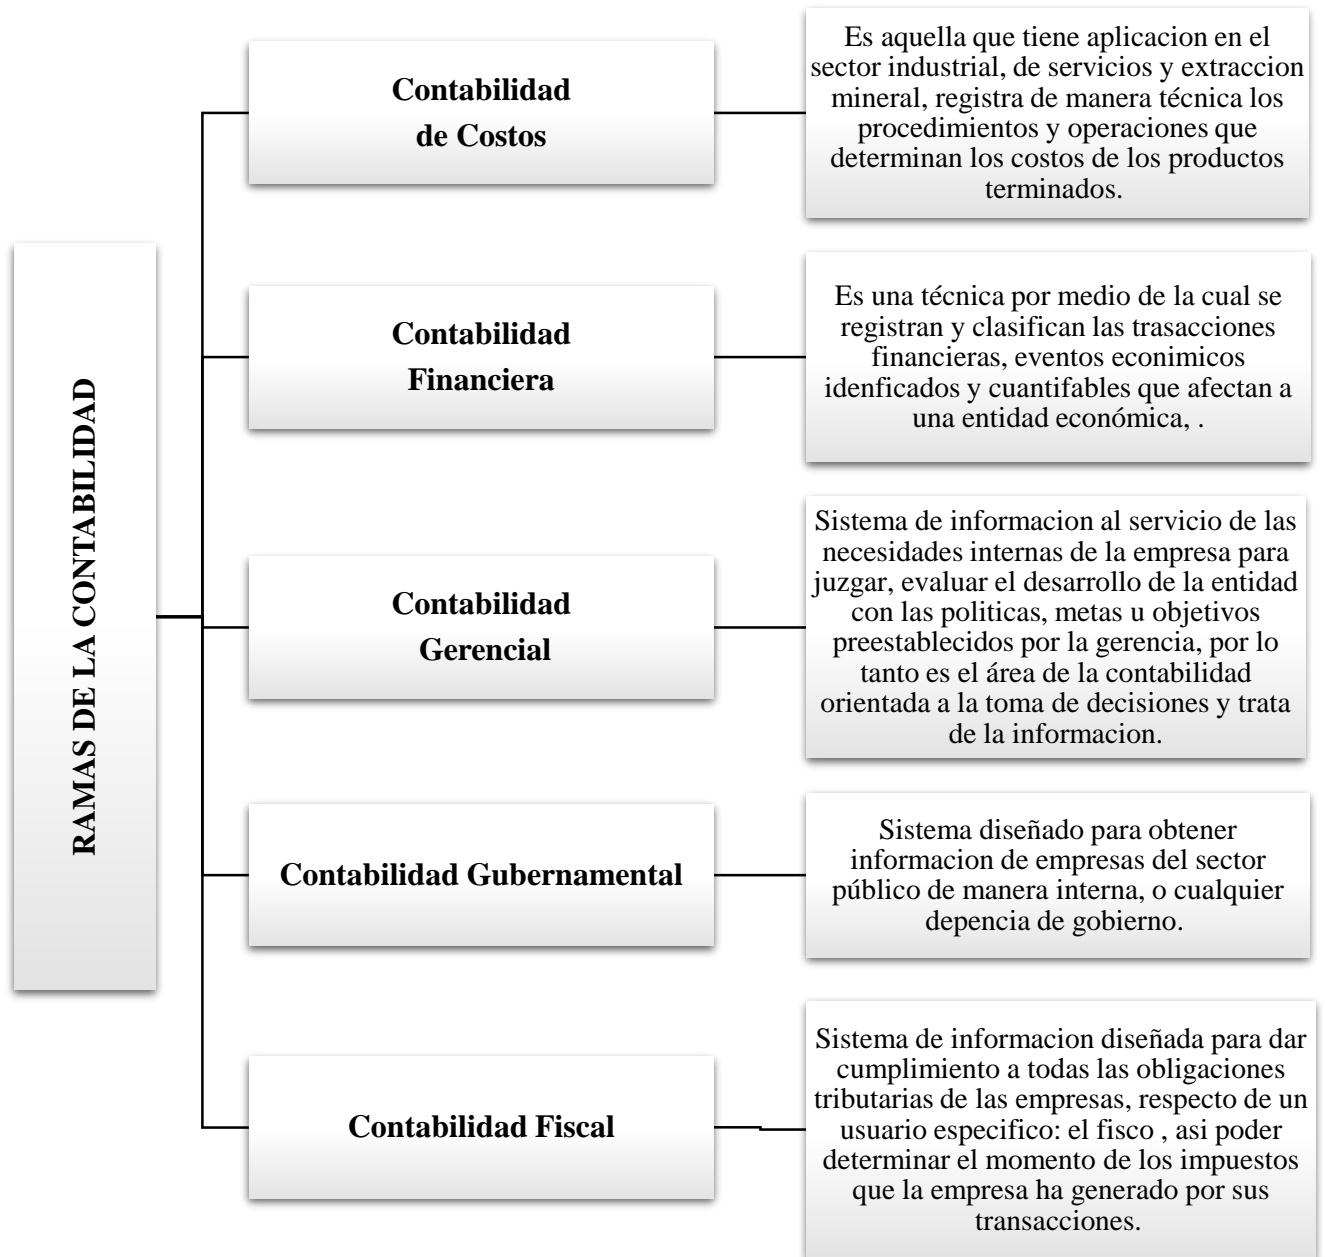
RAMAS DE LA CONTABILIDAD

Contabilidad de Costos

Es aquella que tiene aplicacion en el sector industrial, de servicios y extraccion mineral, registra de manera técnica los procedimientos y operaciones que determinan los costos de los productos terminados.

Contabilidad Financiera

Es una técnica por medio de la cual se registran y clasifican las trasacciones financieras, eventos econimicos idenficados y cuantifables que afectan a una entidad económica, .

Contabilidad Gerencial

Sistema de informacion al servicio de las necesidades internas de la empresa para juzgar, evaluar el desarrollo de la entidad con las politicas, metas u objetivos preestablecidos por la gerencia, por lo tanto es el área de la contabilidad orientada a la toma de decisiones y trata de la informacion.

Contabilidad Gubernamental

Sistema diseñado para obtener informacion de empresas del sector público de manera interna, o cualquier depencia de gobierno.

Contabilidad Fiscal

Sistema de informacion diseñada para dar cumplimiento a todas las obligaciones tributarias de las empresas, respecto de un usuario especifico: el fisco , asi poder determinar el momento de los impuestos que la empresa ha generado por sus transacciones.